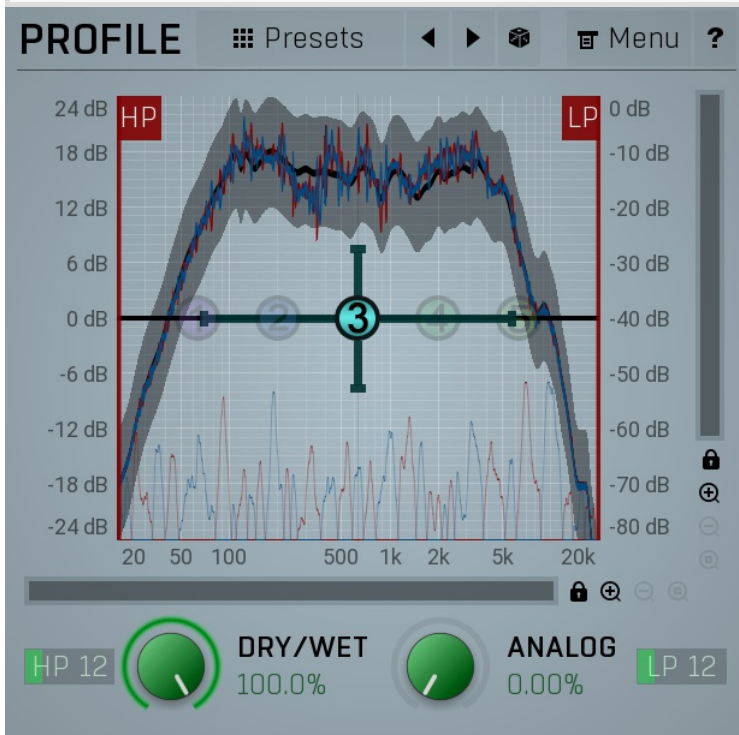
PROFILE Presets Menu ?

24 dB HP LP 0 dB
18 dB -10 dB
12 dB -20 dB
6 dB -30 dB
0 dB 1 2 3 4 5 -40 dB
-6 dB -50 dB
-12 dB -60 dB
-18 dB -70 dB
-24 dB -80 dB
20 50 100 500 1k 2k 5k 20k

HP 12 DRY/WET 100.0% ANALOG 0.00% LP 12